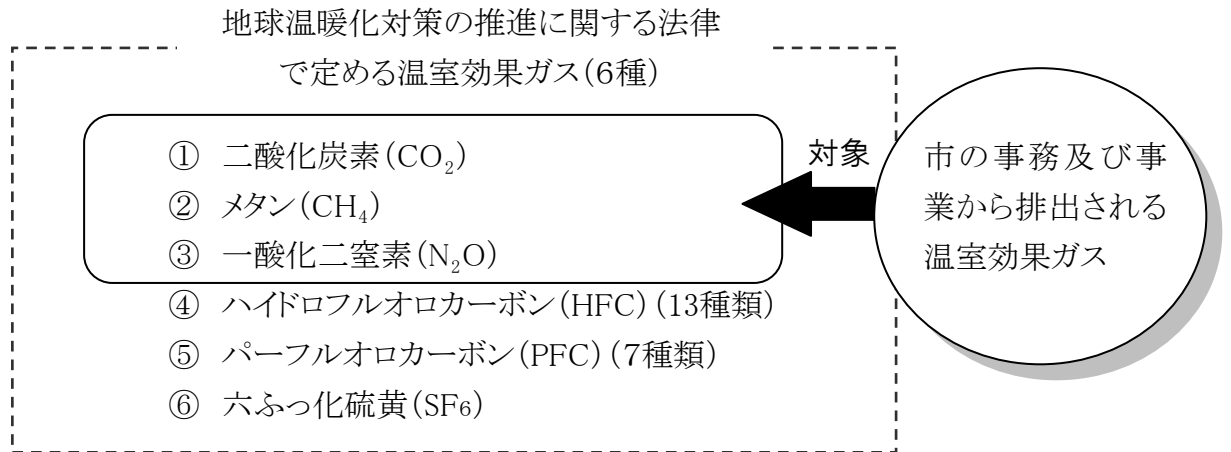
地球温暖化対策の推進に関する法律で定める温室効果ガス(6種)

① 二酸化炭素($CO_2$)
② メタン($CH_4$)
③ 一酸化二窒素($N_2O$)
④ ハイドロフルオロカーボン(HFC)(13種類)
⑤ パーフルオロカーボン(PFC)(7種類)
⑥ 六ふっ化硫黄($SF_6$)

対象

市の事務及び事業から排出される温室効果ガス